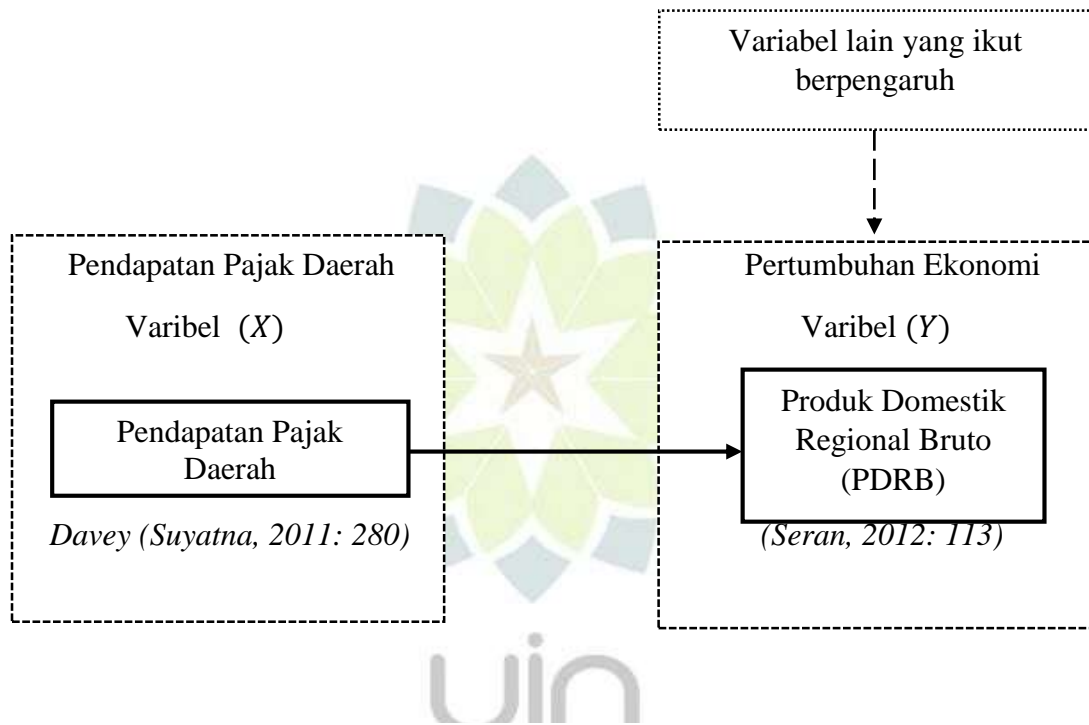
Variabel lain yang ikut berpengaruh

Pendapatan Pajak Daerah

Varibel $(X)$

Pendapatan Pajak Daerah

Davey (Suyatna, 2011: 280)

Pertumbuhan Ekonomi

Varibel $(Y)$

Produk Domestik Regional Bruto (PDRB)

(Seran, 2012: 113)

uin